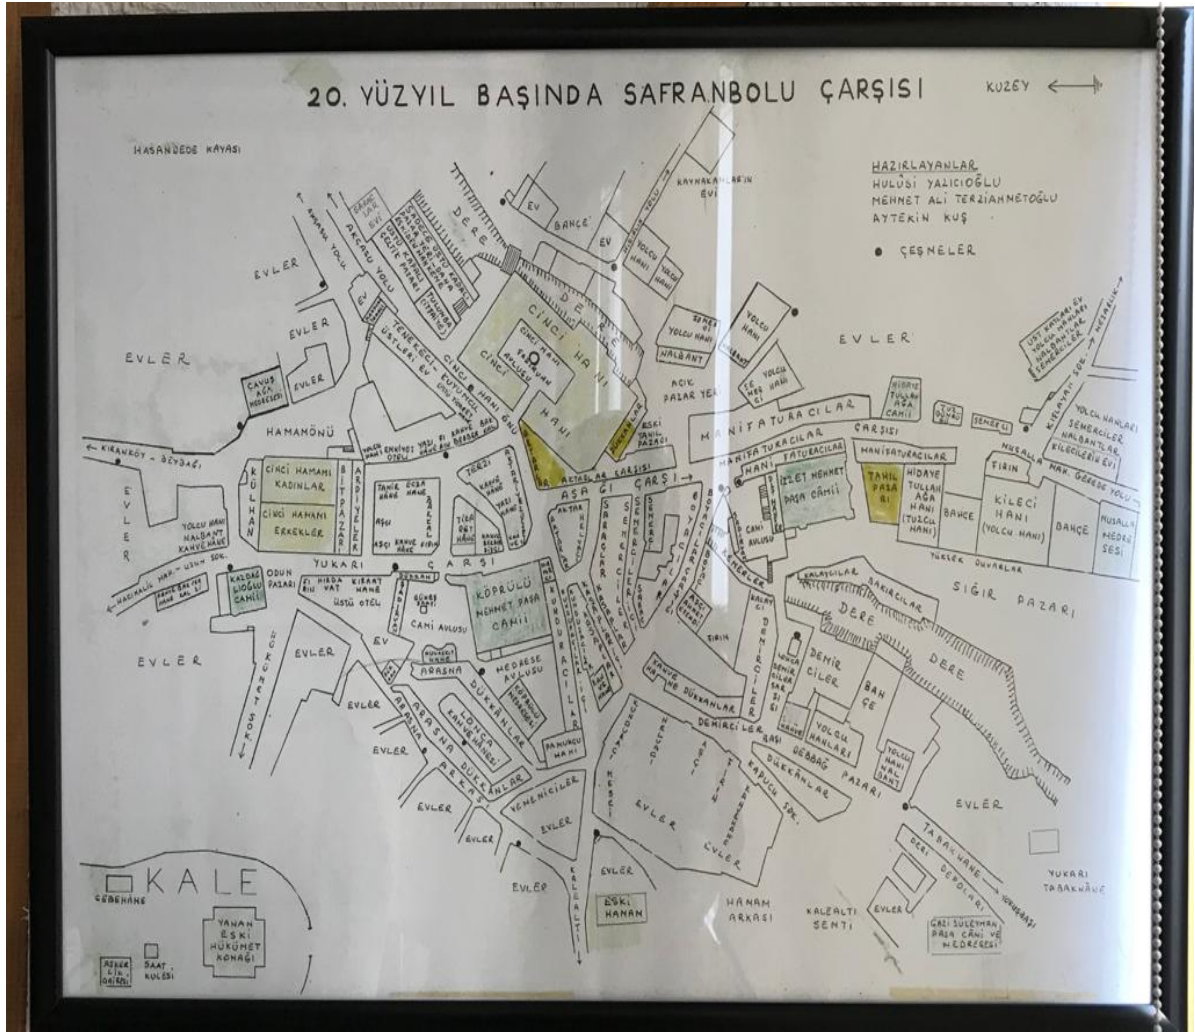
20. YÜZYIL BAŞINDA SAFRANBOLU ÇARŞISI

KUZEY

HAZIRLAYANLAR
HULUSİ YAZICIOĞLU
MEHMET ALİ TERZİAHMETOĞLU
AYTEKİN KUŞ

ÇEŞMELER

HASANDEDE KAYASI

KAYMAKAMLAR'IN EVİ

EV

BAHÇE

EV

YOLCU HANI

DERE

EVLER

EVLER

EVLER

AKÇASU YOLU

CİNCİ HANI

CİNCİ HANI AVLUSU

HANI

DERE

YOLCU HANI

NALBANT

YOLCU HANI

EVLER

AÇIK PAZAR YERİ

MANİFATURACILAR

HİDAYETULLAH AĞA CAMİİ

SEMERCİ

YOLCU HANLARI SEMERCİLER NALBANTLAR KİLECİLERİN EVİ

ÇAVUŞ AĞA MEDRESESİ

EVLER

HAMAMÖNÜ

KIRANKÖY - BEYDAĞI

CİNCİ HAMAMI KADINLAR

CİNCİ HAMAMI ERKEKLER

KÜLHAN

BİT PAZARI

ARDİYELER

ESKİ YEMENİCİLER

ARASTALAR ÇARŞISI

AŞAĞI ÇARŞI

MANİFATURACILAR ÇARŞISI

İZZET MEHMET PAŞA CAMİİ

MANİFATURACILAR

TAHIL PAZARI

HİDAYETULLAH AĞA HANI (TUZCU HANI)

FIRIN

BAHÇE

KİLECİ HANI (YOLCU HANI)

BAHÇE

MUSALLA MEDRESESİ

YÜKLER DUVARLAR

SIĞIR PAZARI

EVLER

YOLCU HANI NALBANT KAHVEHANE

YUKARI ÇARŞI

ODUN PAZARI

KALDIRIMOĞLU CAMİİ

KÖPRÜLÜ MEHMET PAŞA CAMİİ

CAMİ AVLUSU

MEDRESE AVLUSU

EV

EVLER

EVLER

EVLER

ARASNA

ARASNA DÜKKANLARI

LONCA KAHVEHANESİ

YEMENİCİLER

EVLER

BAKIRCILAR

KALAYCILAR

DERE

DERE

DEMİRCİLER

BAHÇE

YOLCU HANLARI

DEMİRCİLER BAŞI

DEBBAĞ PAZARI

DÜKKANLAR

YOLCU HANI NALBANT

KAPUCU SOK.

EVLER

EVLER

EVLER

EVLER

EVLER

KALEALTI

ESKİ HAMAM

HAMAM ARKASI

KALEALTI SENTİ

EVLER

DERİ DEPOLARI

TABAKHANE

GAZİ SÜLEYMAN PAŞA CAMİ VE MEDRESESİ

YUKARI TABAKHANE

KALE

CEBEHANE

YANAN ESKİ HÜKÜMET KONAĞI

ASKERLİK DAİRESİ

SAAT KULESİ

HÜKÜMET SOK.

FIRIN

DEMİRCİLER